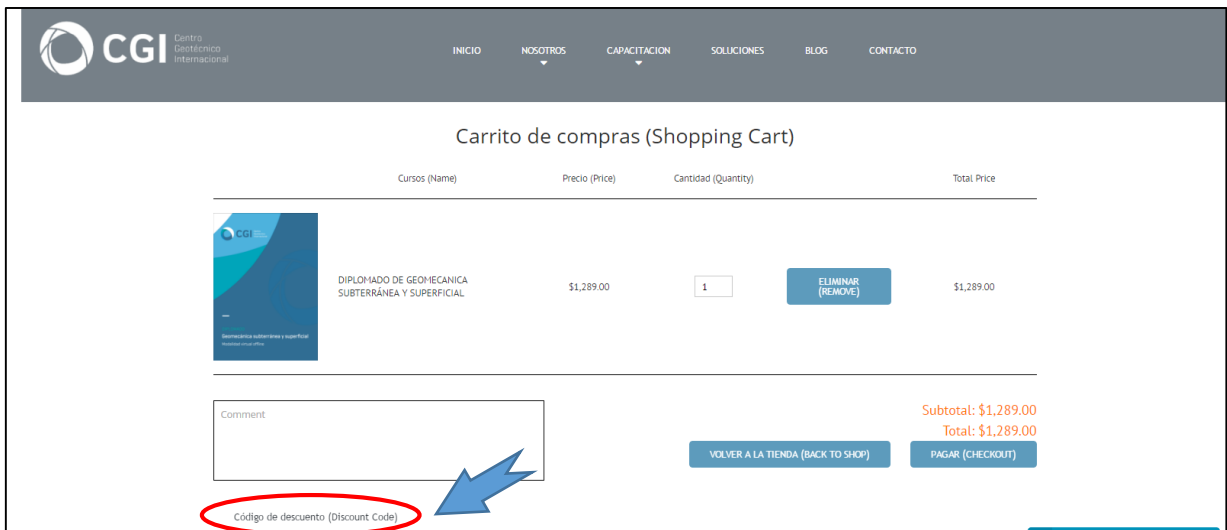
CGI Centro Geotécnico Internacional

INICIO NOSOTROS CAPACITACION SOLUCIONES BLOG CONTACTO

Carrito de compras (Shopping Cart)

| | Cursos (Name) | Precio (Price) | Cantidad (Quantity) | | Total Price |
|---|---|---|---|---|---|
| CGI Geomecanica subterránea y superficial Modalidad virtual offline | DIPLOMADO DE GEOMECANICA SUBTERRÁNEA Y SUPERFICIAL | $1,289.00 | 1 | ELIMINAR (REMOVE) | $1,289.00 |

Comment

Subtotal: $1,289.00
Total: $1,289.00

VOLVER A LA TIENDA (BACK TO SHOP)
PAGAR (CHECKOUT)

Código de descuento (Discount Code)